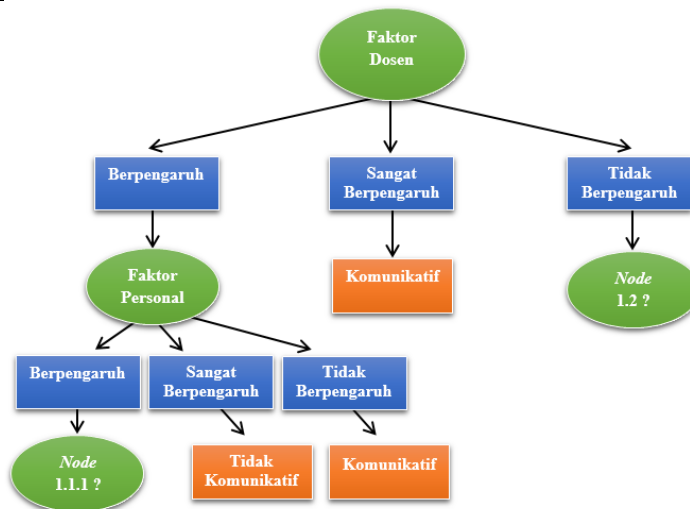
Faktor Dosen

Berpengaruh

Sangat Berpengaruh

Tidak Berpengaruh

Faktor Personal

Komunikatif

*Node* 1.2 ?

Berpengaruh

Sangat Berpengaruh

Tidak Berpengaruh

*Node* 1.1.1 ?

Tidak Komunikatif

Komunikatif